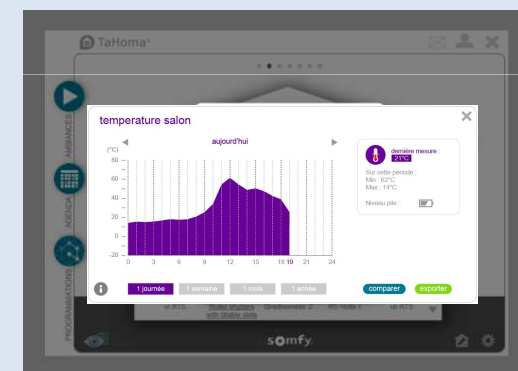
TaHoma

AMBIANCES

AGENDA

PROGRAMMATIONS

temperature salon

aujourd'hui

(°C)

80

60

40

20

0

-20

0 3 6 9 12 15 18 19 21 24

dernière mesure :
21°C

Sur cette période :
Min : 62°C
Max : 14°C

Niveau pile :

1 journée
1 semaine
1 mois
1 année

comparer
exporter

somfy